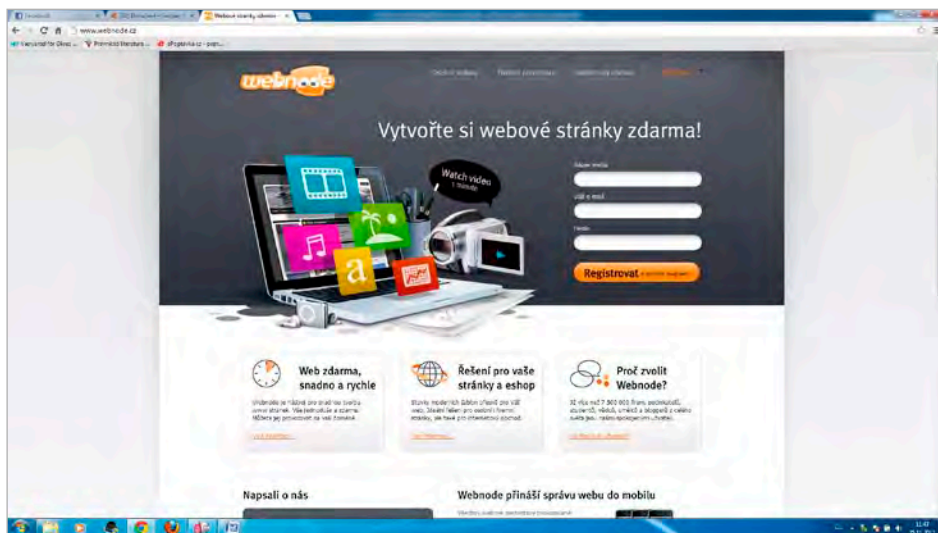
www.webnode.cz

webnode

Vytvořte si webové stránky zdarma!

Watch video

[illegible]

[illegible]

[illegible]

Registrovat

Web zdarma, snadno a rychle

Řešení pro vaše stránky a eshop

Proč zvolit Webnode?

Napsali o nás

Webnode přináší správu webu do mobilu